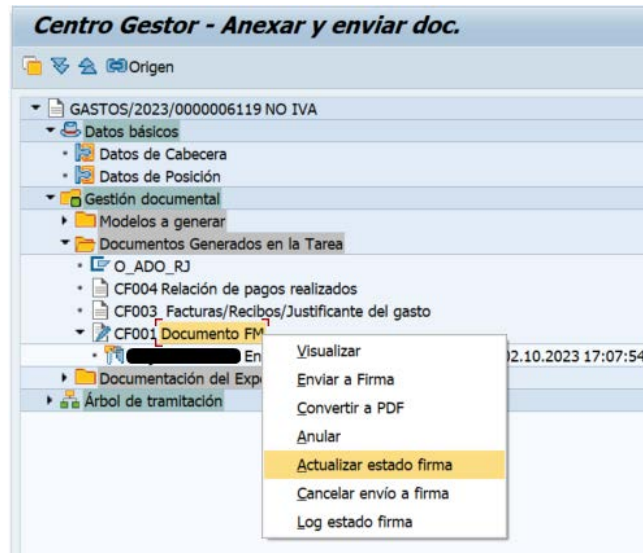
Centro Gestor - Anexar y enviar doc.

Origen

GASTOS/2023/0000006119 NO IVA
Datos básicos
Datos de Cabecera
Datos de Posición
Gestión documental
Modelos a generar
Documentos Generados en la Tarea
O_ADO_RJ
CF004 Relación de pagos realizados
CF003_Facturas/Recibos/Justificante del gasto
CF001 Documento FM
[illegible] En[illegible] 02.10.2023 17:07:54
Documentación del Exp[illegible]
Árbol de tramitación

Visualizar
Enviar a Firma
Convertir a PDF
Anular
Actualizar estado firma
Cancelar envío a firma
Log estado firma